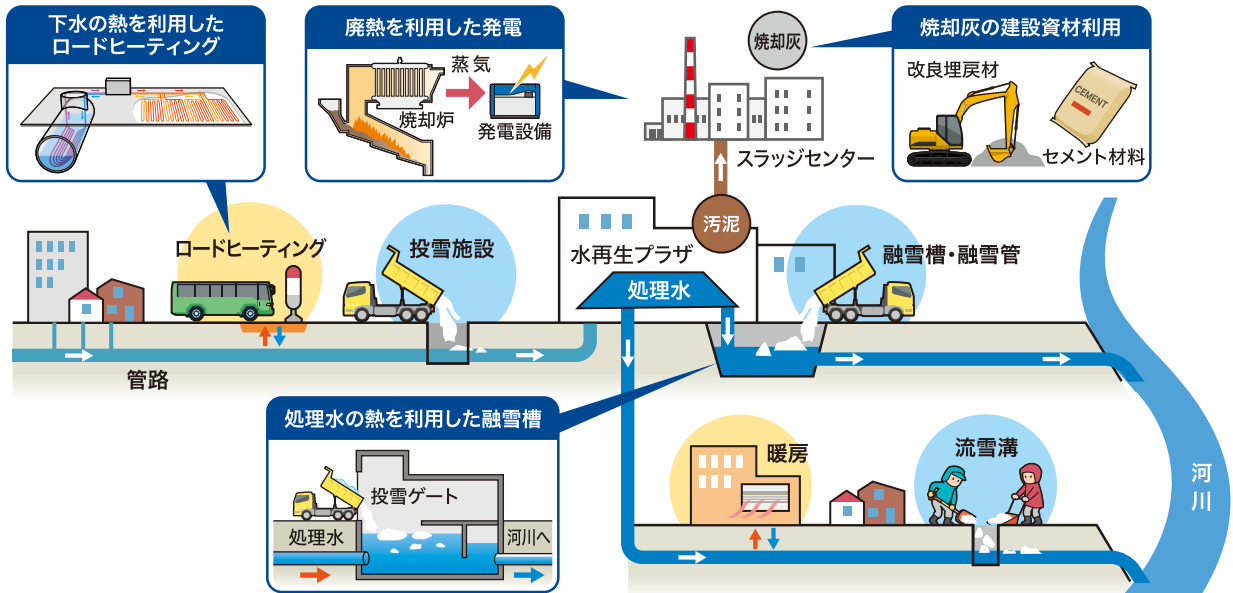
下水の熱を利用したロードヒーティング

廃熱を利用した発電

蒸気

焼却炉

発電設備

焼却灰

焼却灰の建設資材利用

改良埋戻材

CEMENT

セメント材料

スラッジセンター

汚泥

ロードヒーティング

投雪施設

水再生プラザ

融雪槽・融雪管

処理水

管路

河川

処理水の熱を利用した融雪槽

投雪ゲート

処理水

河川へ

暖房

流雪溝